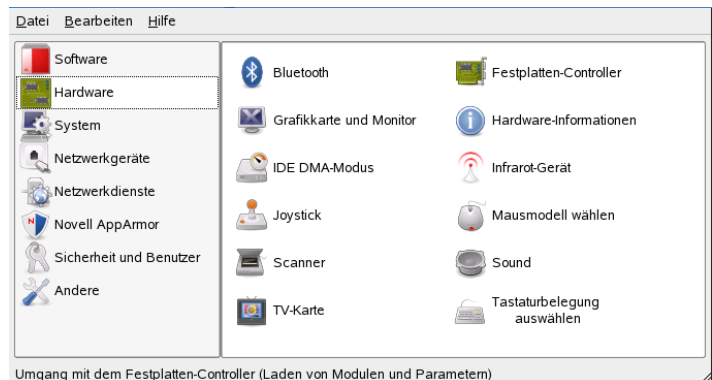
Datei Bearbeiten Hilfe

Software
Hardware
System
Netzwerkgeräte
Netzwerkdienste
Novell AppArmor
Sicherheit und Benutzer
Andere

Bluetooth
Festplatten-Controller
Grafikkarte und Monitor
Hardware-Informationen
IDE DMA-Modus
Infrarot-Gerät
Joystick
Mausmodell wählen
Scanner
Sound
TV-Karte
Tastaturbelegung auswählen

Umgang mit dem Festplatten-Controller (Laden von Modulen und Parametern)